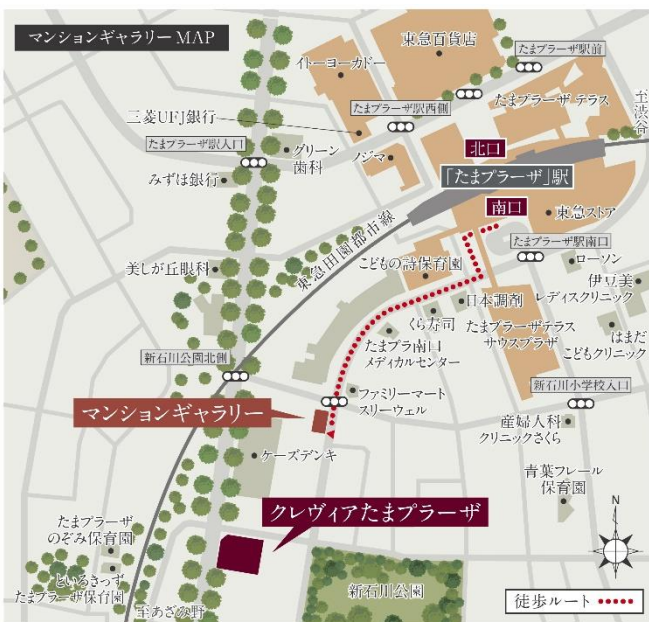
マンションギャラリー MAP

東急百貨店
たまプラーザ駅前
イトーヨーカドー
たまプラーザ駅西側
たまプラーザ テラス
至渋谷
三菱UFJ銀行
たまプラーザ駅入口
グリーン歯科
ノジマ
北口
みずほ銀行
「たまプラーザ」駅
南口
東急ストア
東急田園都市線
たまプラーザ駅南口
美しが丘眼科
こどもの詩保育園
ローソン
伊豆美レディスクリニック
日本調剤
くらな司
たまプラーザテラス サウスプラザ
はまだこどもクリニック
たまプラ南口メディカルセンター
新石川公園北側
ファミリーマート スリーウェル
新石川小学校入口
マンションギャラリー
産婦人科 クリニックさくら
ケーズデンキ
青葉フレール保育園
クレヴィアたまプラーザ
N
たまプラーザ のぞみ保育園
といろきっず たまプラーザ保育園
新石川公園
至あざみ野
徒歩ルート